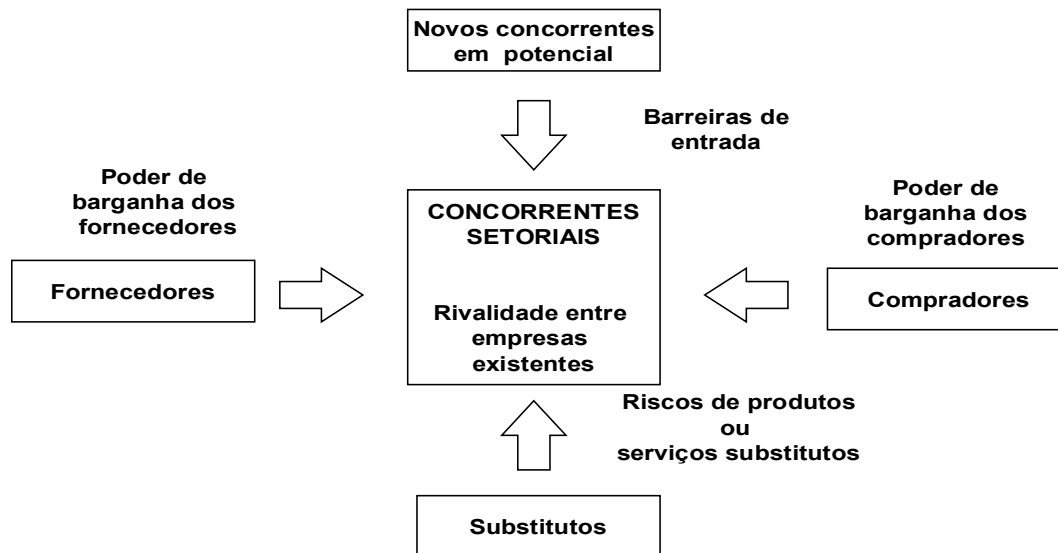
Novos concorrentes em potencial

Barreiras de entrada

Poder de barganha dos fornecedores

CONCORRENTES SETORIAIS

Poder de barganha dos compradores

Fornecedores

Rivalidade entre empresas existentes

Compradores

Riscos de produtos ou serviços substitutos

Substitutos